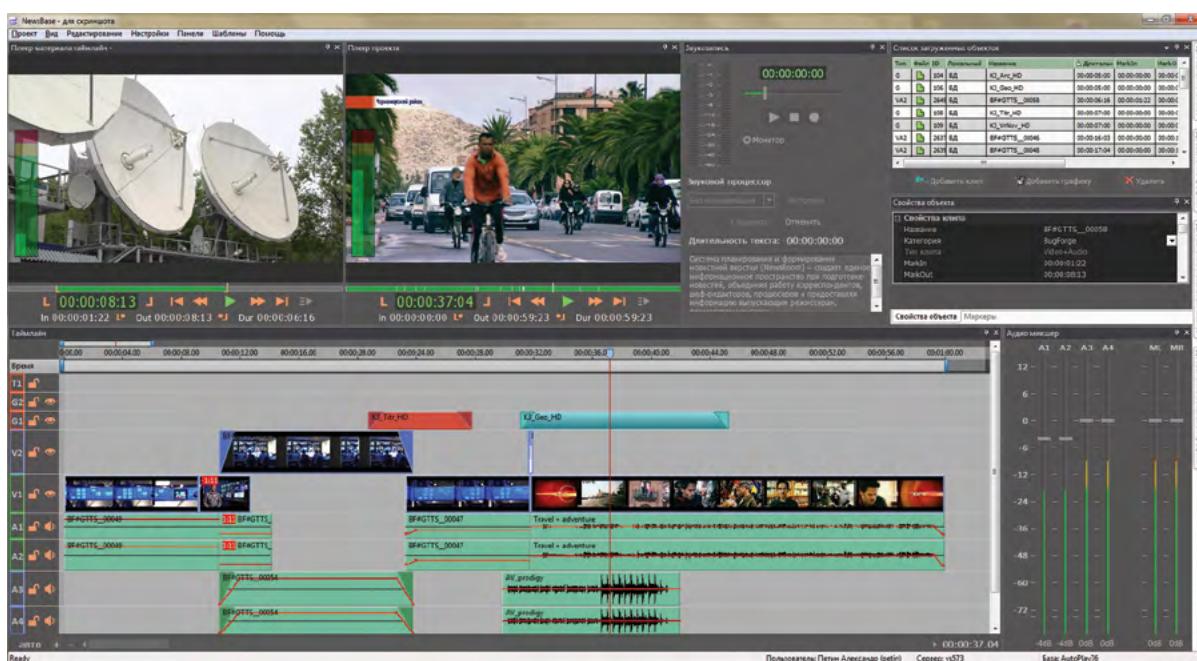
NewsBase - для скриншота

Проект Вид Редактирование Настройки Панели Шаблоны Помощь

Плеер материала таймлайн -

Плеер проекта

Звукозапись

00:00:00:00

Монитор

Звуковой процессор

Отменить

Длительность текста: 00:00:00:00

Система планирования и формирования новостей верстки (NewsRoom) – создает единое информационное пространство при подготовке новостей, объединяя работу корреспондентов, шеф-редакторов, продюсеров и предоставляя информацию выпускающим режиссерам,

Список загруженных объектов

| Тип | Файл | ID | Локальный | Название | Длительн | MarkIn | MarkO |
|---|---|---|---|---|---|---|---|
| 0 | | 104 | БД | KJ_Arc_HD | 00:00:05:00 | 00:00:00:00 | |
| 0 | | 106 | БД | KJ_Geo_HD | 00:00:05:00 | 00:00:00:00 | |
| VA2 | | 264 | БД | BF#GTTS__00058 | 00:00:06:16 | 00:00:01:22 | |
| 0 | | 108 | БД | KJ_Tite_HD | 00:00:07:00 | 00:00:00:00 | |
| 0 | | 109 | БД | KJ_Vetkov_HD | 00:00:07:00 | 00:00:00:00 | |
| VA2 | | 263 | БД | BF#GTTS__00046 | 00:00:16:03 | 00:00:00:00 | |
| VA2 | | 263 | БД | BF#GTTS__00048 | 00:00:17:04 | 00:00:00:00 | |

Добавить клип   Добавить графику   Удалить

Свойства объекта

Свойства клипа
Название BF#GTTS__00058
Категория BugForge
Тип клипа Video+Audio
MarkIn 00:00:01:22
MarkOut 00:00:08:13

Свойства объекта   Маркеры

L 00:00:08:13
In 00:00:01:22   Out 00:00:08:13   Dur 00:00:06:16

L 00:00:37:04
In 00:00:00:00   Out 00:00:59:23   Dur 00:00:59:23

Таймлайн

Аудио микшер

A1 A2 A3 A4   ML MR

12 6 0 -6 -12 -24 -36 -48 -60 -72

-4dB -4dB 0dB 0dB   0dB 0dB

Время
T1 G2 G1 V2 V1 A1 A2 A3 A4

00:00:00 00:00:04:00 00:00:08:00 00:00:12:00 00:00:16:00 00:00:20:00 00:00:24:00 00:00:28:00 00:00:32:00 00:00:36:00 00:00:40:00 00:00:44:00 00:00:48:00 00:00:52:00 00:00:56:00 00:01:00:00

KJ_Tite_HD   KJ_Geo_HD

BF#GTTS__00049   BF#GTTS_   BF#GTTS__00047   Travel + adventure
BF#GTTS__00049   BF#GTTS_   BF#GTTS__00047   Travel + adventure
BF#GTTS__00054   AV_prodigy
BF#GTTS__00054   AV_prodigy

авто

00:00:37:04

Ready   Пользователь: Петин Александр (petin)   Сервер: vs573   База: AutoPlay76